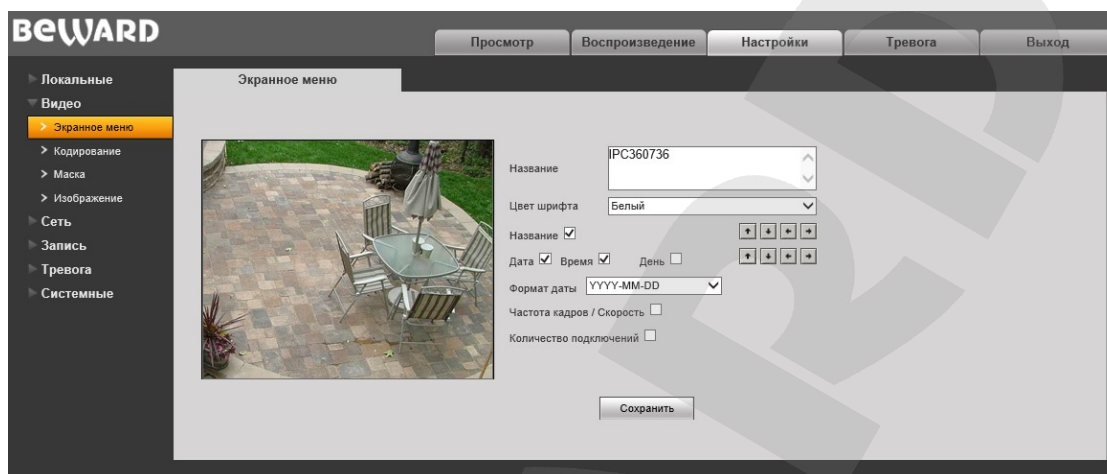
BEWARD

Просмотр | Воспроизведение | Настройки | Тревога | Выход

Локальные
Видео
Экранное меню
Кодирование
Маска
Изображение
Сеть
Запись
Тревога
Системные

Экранное меню

Название IPC360736
Цвет шрифта Белый
Название ☑
Дата ☑ Время ☑ День ☐
Формат даты YYYY-MM-DD
Частота кадров / Скорость ☐
Количество подключений ☐

Сохранить